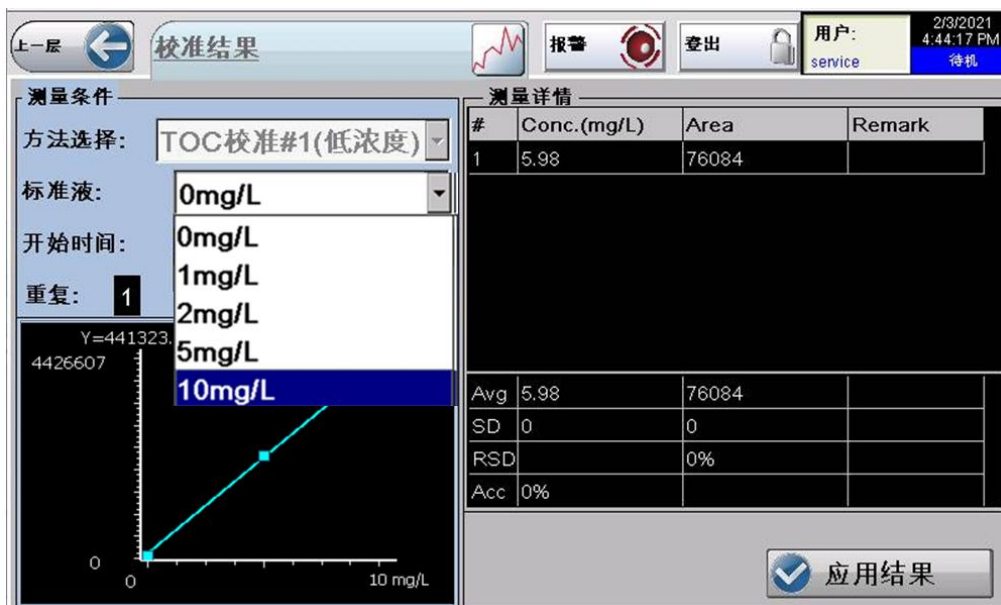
上一层 校准结果 报警 登出 用户: service 2/3/2021 4:44:17 PM 待机

测量条件

方法选择: TOC校准#1(低浓度)

标准液: 0mg/L

0mg/L
1mg/L
2mg/L
5mg/L
10mg/L

开始时间:

重复: 1

Y=441323.

4426607

0

0

10 mg/L

测量详情

| # | Conc.(mg/L) | Area | Remark |
|---|---|---|---|
| 1 | 5.98 | 76084 | |

| | | | |
|---|---|---|---|
| Avg | 5.98 | 76084 | |
| SD | 0 | 0 | |
| RSD | | 0% | |
| Acc | 0% | | |

应用结果